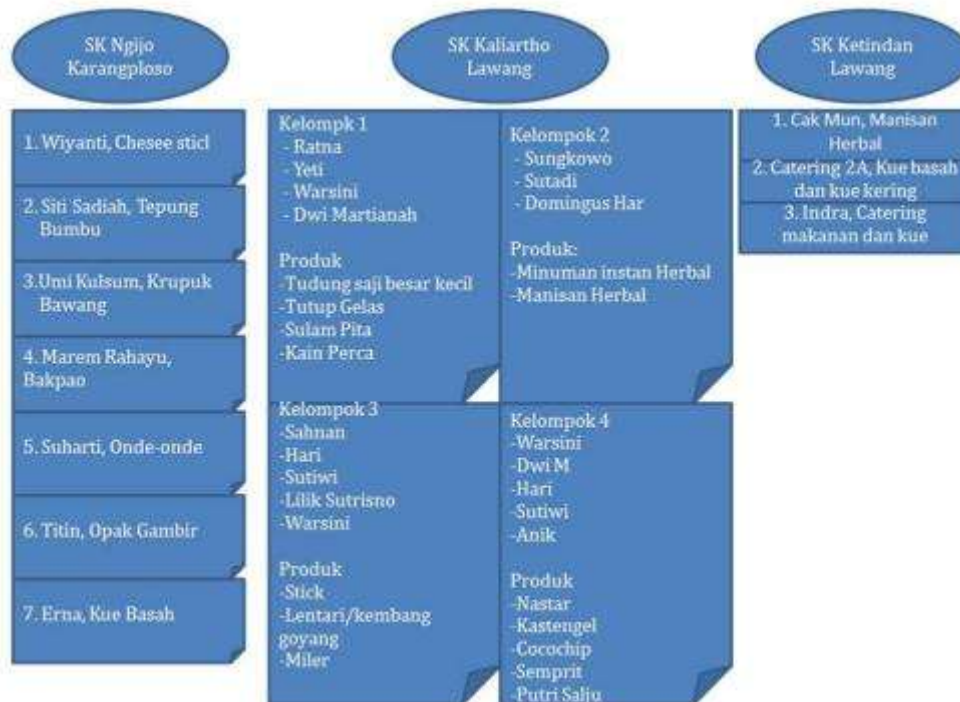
SK Ngijo Karangploso

1. Wiyanti, Chesee sticl

2. Siti Sadiah, Tepung Bumbu

3.Umi Kulsum, Krupuk Bawang

4. Marem Rahayu, Bakpao

5. Suharti, Onde-onde

6. Titin, Opak Gambir

7. Erna, Kue Basah

SK Kaliartho Lawang

Kelompk 1
- Ratna
- Yeti
- Warsini
- Dwi Martianah

Produk
-Tudung saji besar kecil
-Tutup Gelas
-Sulam Pita
-Kain Perca

Kelompok 2
- Sungkowo
- Sutadi
- Domingus Har

Produk:
-Minuman instan Herbal
-Manisan Herbal

Kelompok 3
-Sahnan
-Hari
-Sutiwi
-Lilik Sutrisno
-Warsini

Produk
-Stick
-Lentari/kembang goyang
-Miler

Kelompok 4
-Warsini
-Dwi M
-Hari
-Sutiwi
-Anik

Produk
-Nastar
-Kastengel
-Cocochip
-Semprit
-Putri Salju

SK Ketindan Lawang

1. Cak Mun, Manisan Herbal
2. Catering 2A, Kue basah dan kue kering
3. Indra, Catering makanan dan kue